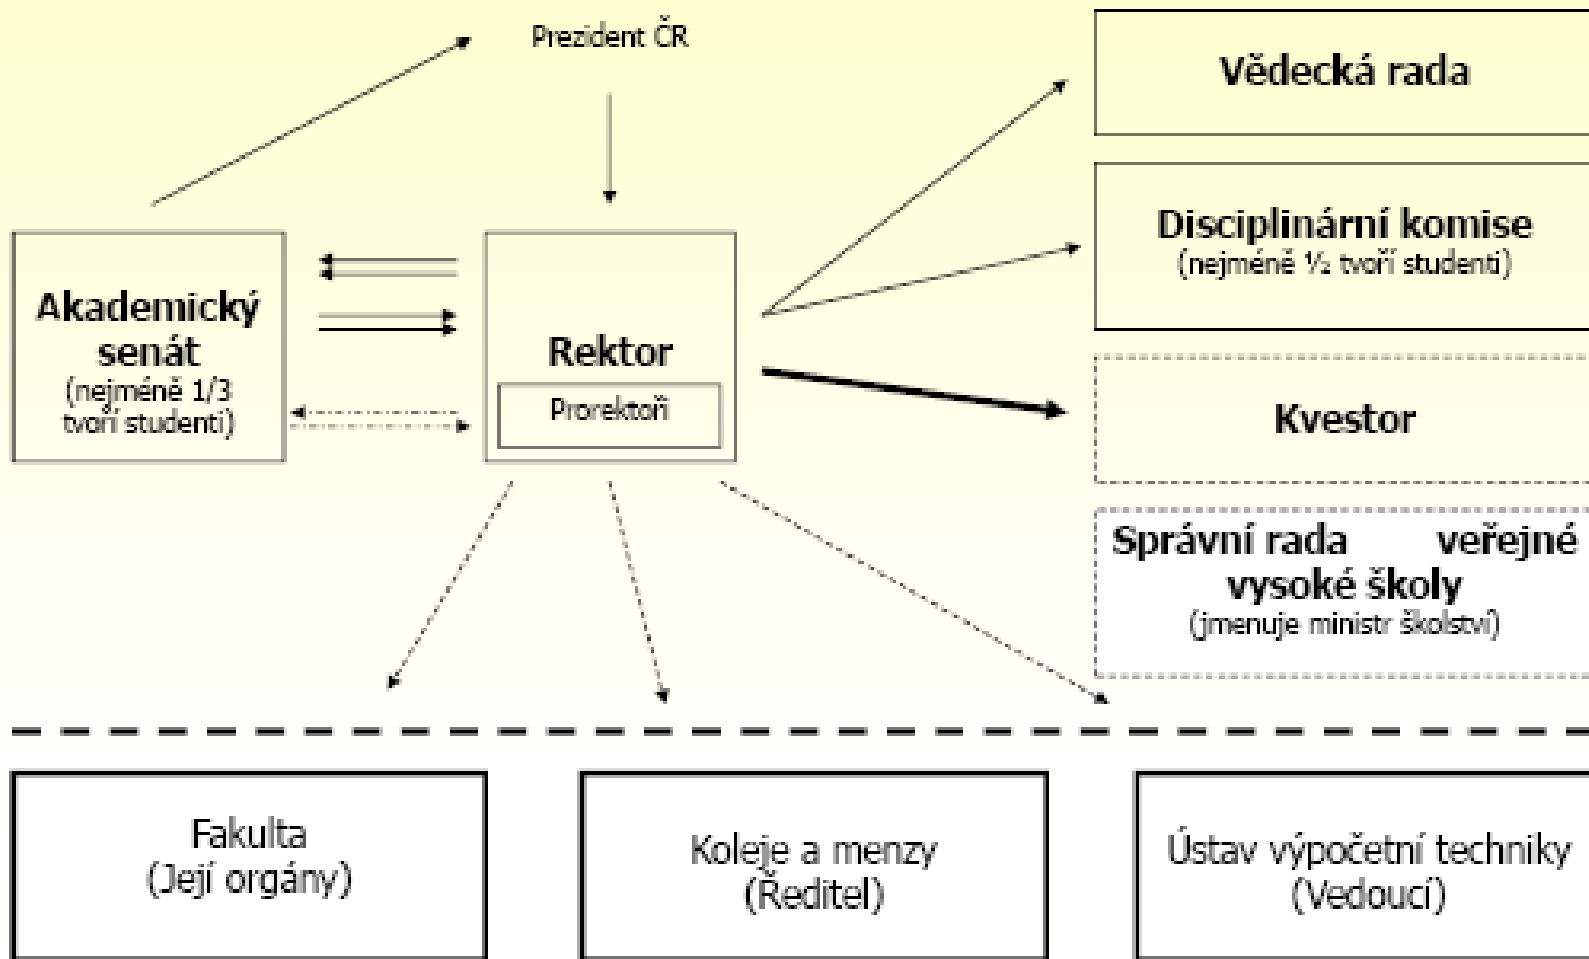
Prezident ČR

Akademický senát
(nejméně 1/3 tvoří studenti)

Rektor
Prorektoři

Vědecká rada

Disciplinární komise
(nejméně ½ tvoří studenti)

Kvestor

Správní rada veřejné vysoké školy
(jmenuje ministr školství)

Fakulta
(Její orgány)

Koleje a menzy
(Ředitel)

Ústav výpočetní techniky
(Vedoucí)